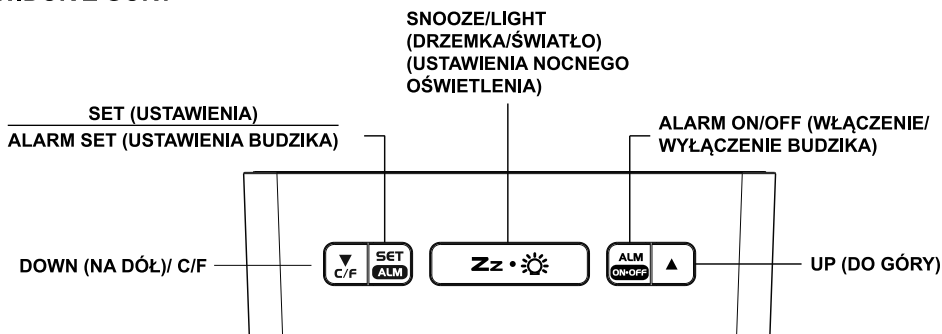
SNOOZE/LIGHT (DRZEMKA/ŚWIATŁO) (USTAWIENIA NOCNEGO OŚWIETLENIA)

SET (USTAWIENIA)
ALARM SET (USTAWIENIA BUDZIKA)

ALARM ON/OFF (WŁĄCZENIE/ WYŁĄCZENIE BUDZIKA)

DOWN (NA DÓŁ)/ C/F

▼ C/F

SET ALM

Zz • ☼

ALM ON•OFF

▲

UP (DO GÓRY)